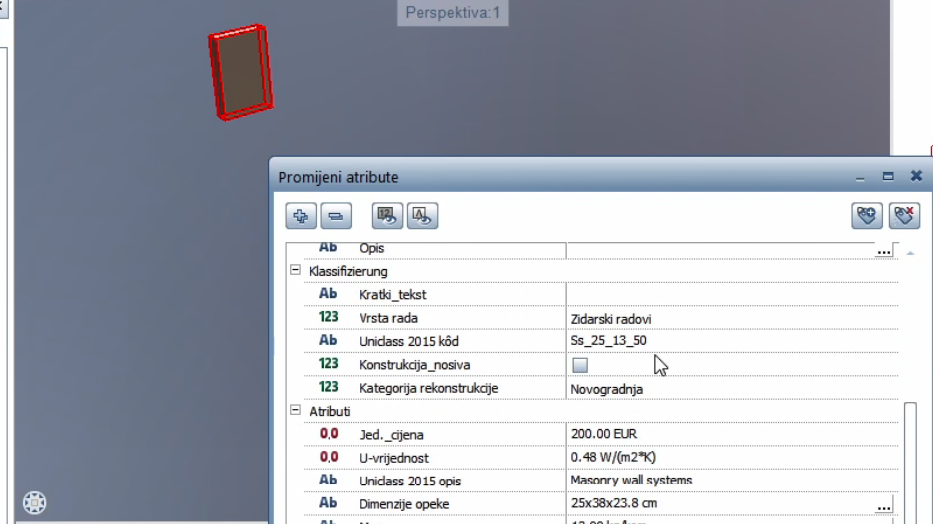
Perspektiva:1

Promijeni atribute

| | | |
|---|---|---|
| Ab | Opis | ... |
| ⊟ Klassifizierung | | |
| Ab | Kratki_tekst | |
| 123 | Vrsta rada | Zidarski radovi |
| Ab | Uniclass 2015 kôd | Ss_25_13_50 |
| 123 | Konstrukcija_nosiva | |
| 123 | Kategorija rekonstrukcije | Novogradnja |
| ⊟ Atributi | | |
| 0,0 | Jed._cijena | 200.00 EUR |
| 0,0 | U-vrijednost | 0.48 W/(m2*K) |
| Ab | Uniclass 2015 opis | Masonry wall systems |
| Ab | Dimenzije opeke | 25x38x23.8 cm ... |
| Ab | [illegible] | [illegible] |